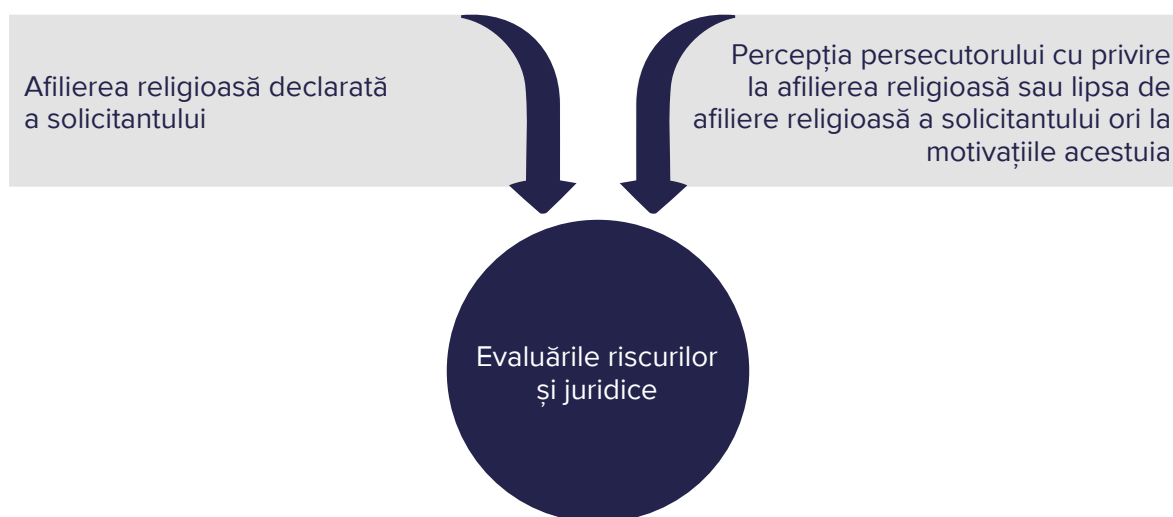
Afilierea religioasă declarată a solicitantului

Percepția persecutorului cu privire la afilierea religioasă sau lipsa de afiliere religioasă a solicitantului ori la motivațiile acestuia

Evaluările riscurilor și juridice